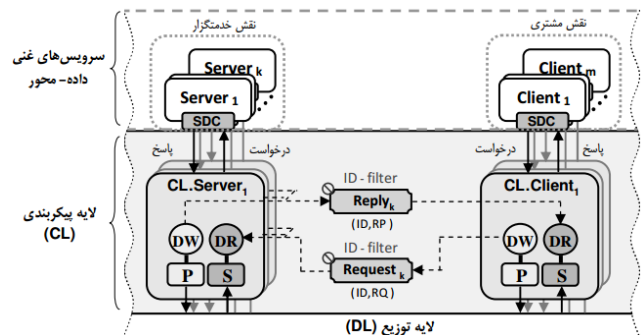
نقش خدمتگزار

نقش مشتری

سرویس‌های غنی داده- محور

$Server_k$

$Server_1$

SDC

$Client_m$

$Client_1$

SDC

پاسخ

درخواست

درخواست

پاسخ

لایه پیکربندی (CL)

$CL.Server_1$

ID - filter

$Reply_k$

(ID,RP)

ID - filter

$Request_k$

(ID,RQ)

$CL.Client_1$

DW

DR

P

S

DW

DR

P

S

لایه توزیع (DL)